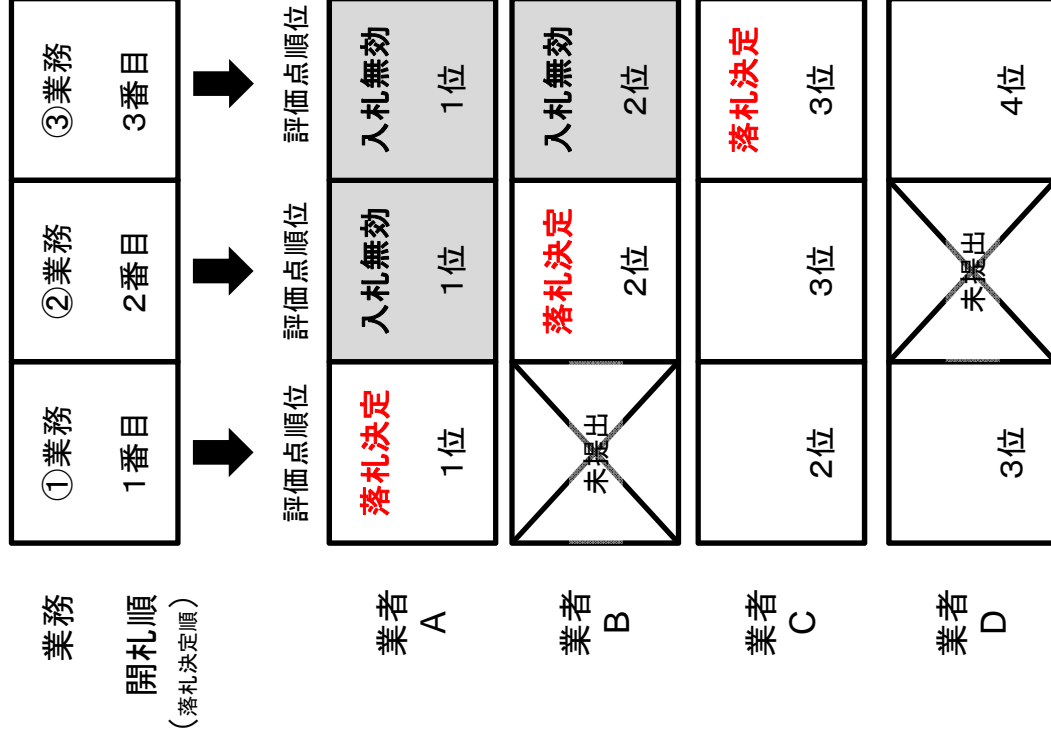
| 業務 開札順（落札決定順） | ①業務 1番目 | ②業務 2番目 | ③業務 3番目 |
|---|---|---|---|
| | 評価点順位 | 評価点順位 | 評価点順位 |
| 業者A | 落札決定 1位 | 入札無効 1位 | 入札無効 1位 |
| 業者B | 未提出 | 落札決定 2位 | 入札無効 2位 |
| 業者C | 2位 | 3位 | 落札決定 3位 |
| 業者D | 3位 | 未提出 | 4位 |